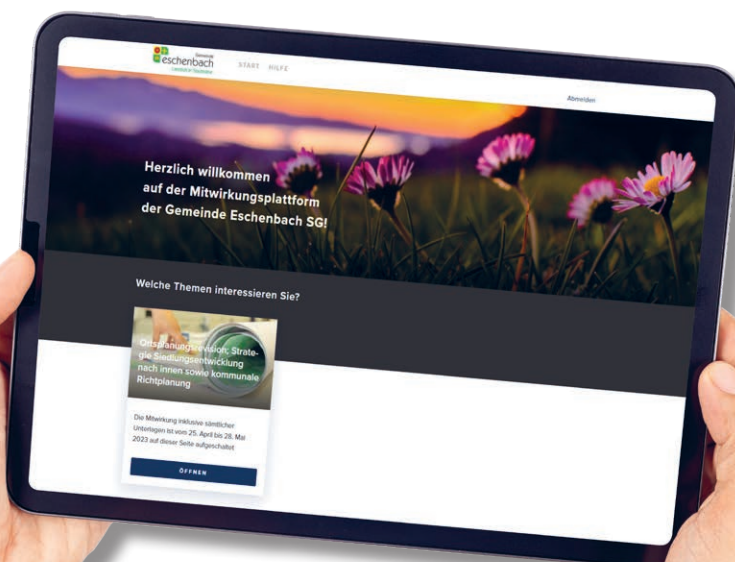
Gemeinde
eschenbach
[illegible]

START HILFE

Abmelden

Herzlich willkommen
auf der Mitwirkungsplattform
der Gemeinde Eschenbach SG!

Weiche Themen interessieren Sie?

Ortsplanungsrevision: Strategie Siedlungsentwicklung nach innen sowie kommunale Richtplanung

Die Mitwirkung inklusive sämtlicher Unterlagen ist vom 25. April bis 28. Mai 2023 auf dieser Seite aufgeschaltet

ÖFFNEN